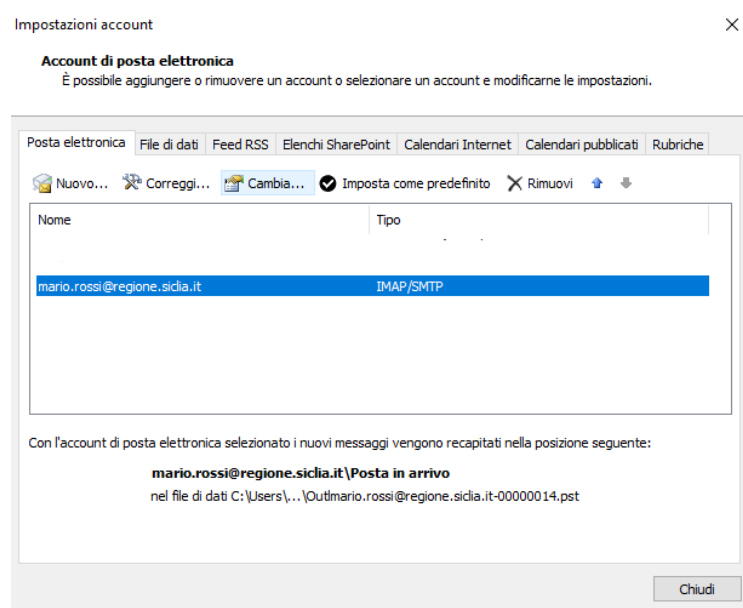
Impostazioni account

Account di posta elettronica
È possibile aggiungere o rimuovere un account o selezionare un account e modificarne le impostazioni.

Posta elettronica | File di dati | Feed RSS | Elenchi SharePoint | Calendari Internet | Calendari pubblicati | Rubriche

Nuovo... Correggi... Cambia... Imposta come predefinito Rimuovi

| Nome | Tipo |
|---|---|
| mario.rossi@regione.sicilia.it | IMAP/SMTP |

Con l'account di posta elettronica selezionato i nuovi messaggi vengono recapitati nella posizione seguente:

mario.rossi@regione.sicilia.it\Posta in arrivo
nel file di dati C:\Users\...\Outlmario.rossi@regione.sicilia.it-00000014.pst

Chiudi